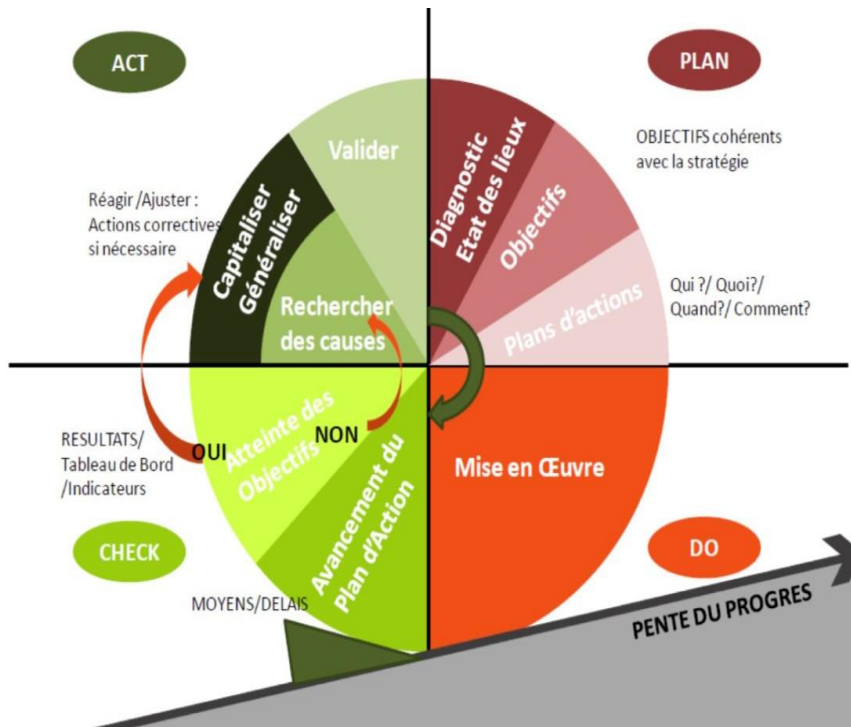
ACT

PLAN

Valider

Capitaliser Généraliser

Rechercher des causes

Diagnostic Etat des lieux

Objectifs

Plans d'actions

OBJECTIFS cohérents avec la stratégie

Réagir /Ajuster : Actions correctives si nécessaire

Qui ?/ Quoi?/ Quand?/ Comment?

RESULTATS/ Tableau de Bord /Indicateurs

OUI

NON

Atteinte des Objectifs

Avancement du Plan d'Action

Mise en Œuvre

CHECK

DO

MOYENS/DELAIS

PENTE DU PROGRES